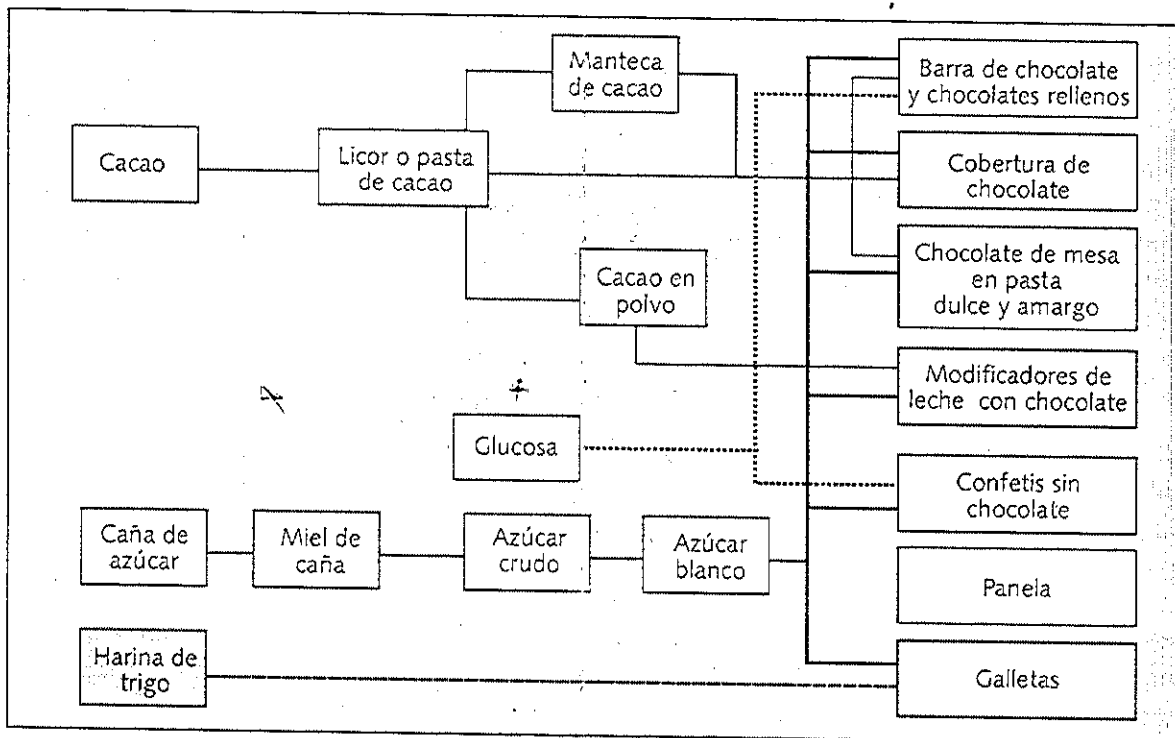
Cacao

Licor o pasta de cacao

Manteca de cacao

Cacao en polvo

Glucosa

Caña de azúcar

Miel de caña

Azúcar crudo

Azúcar blanco

Harina de trigo

Barra de chocolate y chocolates rellenos

Cobertura de chocolate

Chocolate de mesa en pasta dulce y amargo

Modificadores de leche con chocolate

Confetis sin chocolate

Panela

Galletas